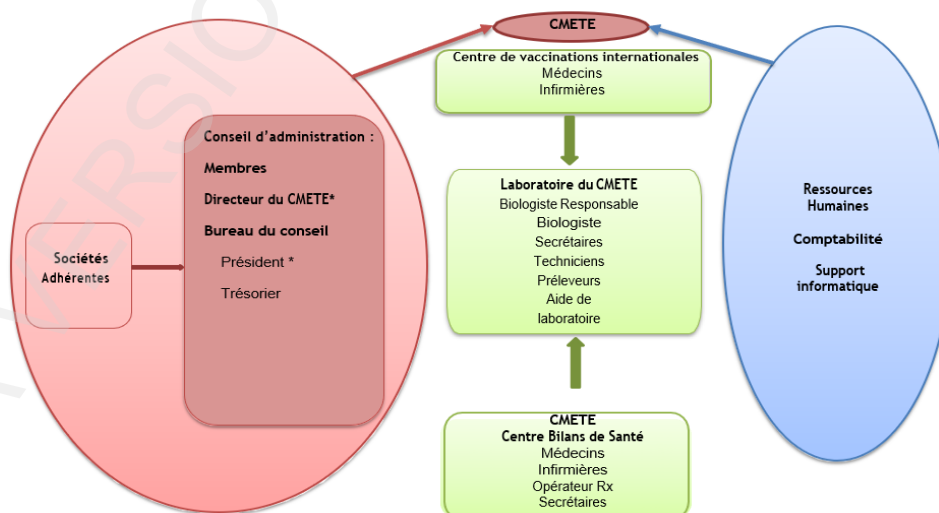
CMETE

Centre de vaccinations internationales
Médecins
Infirmières

Sociétés Adhérentes

Conseil d'administration :
Membres
Directeur du CMETE*
Bureau du conseil
Président *
Trésorier

Laboratoire du CMETE
Biologiste Responsable
Biologiste
Secrétaires
Techniciens
Préleveurs
Aide de laboratoire

Ressources Humaines
Comptabilité
Support informatique

CMETE
Centre Bilans de Santé
Médecins
Infirmières
Opérateur Rx
Secrétaires